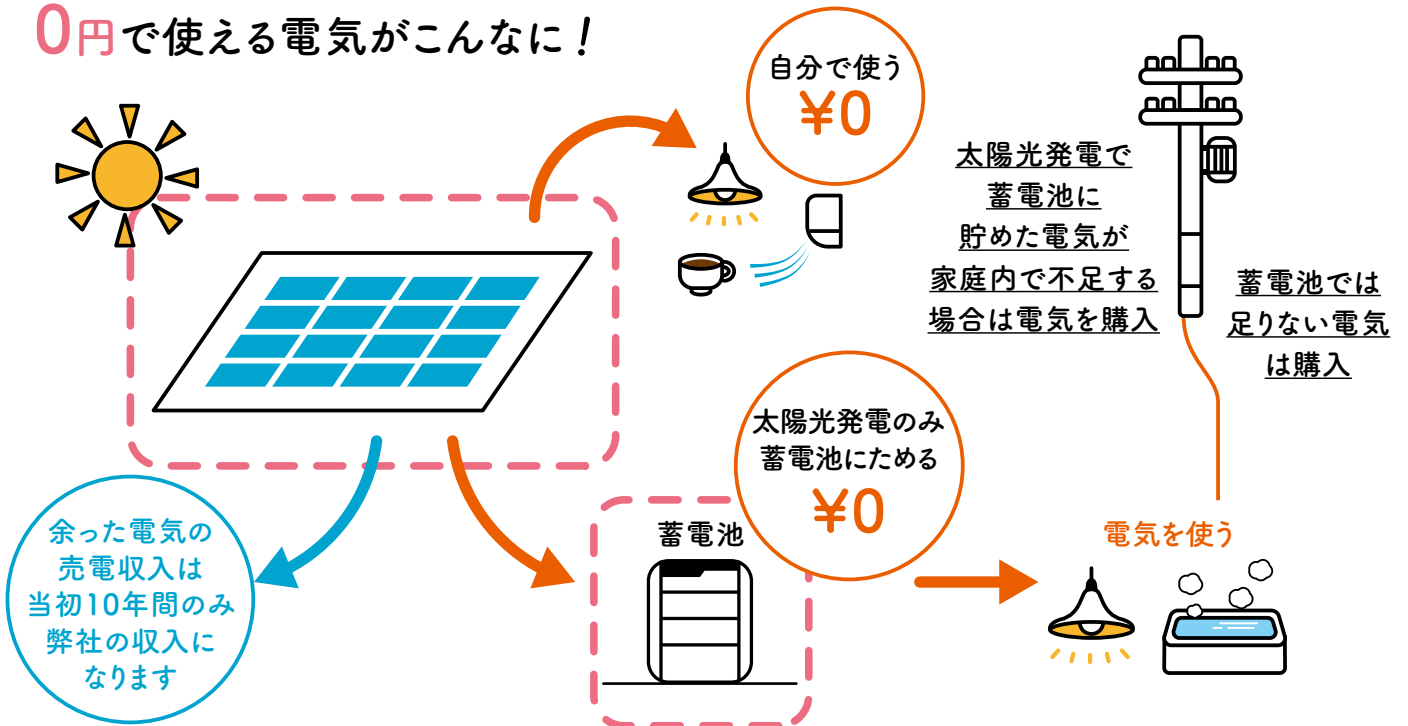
0円で使える電気がこんなに！

自分で使う
¥0

太陽光発電で
蓄電池に
貯めた電気が
家庭内で不足する
場合は電気を購入

蓄電池では
足りない電気
は購入

太陽光発電のみ
蓄電池にためる
¥0

蓄電池

電気を使う

余った電気の
売電収入は
当初10年間のみ
弊社の収入に
なります